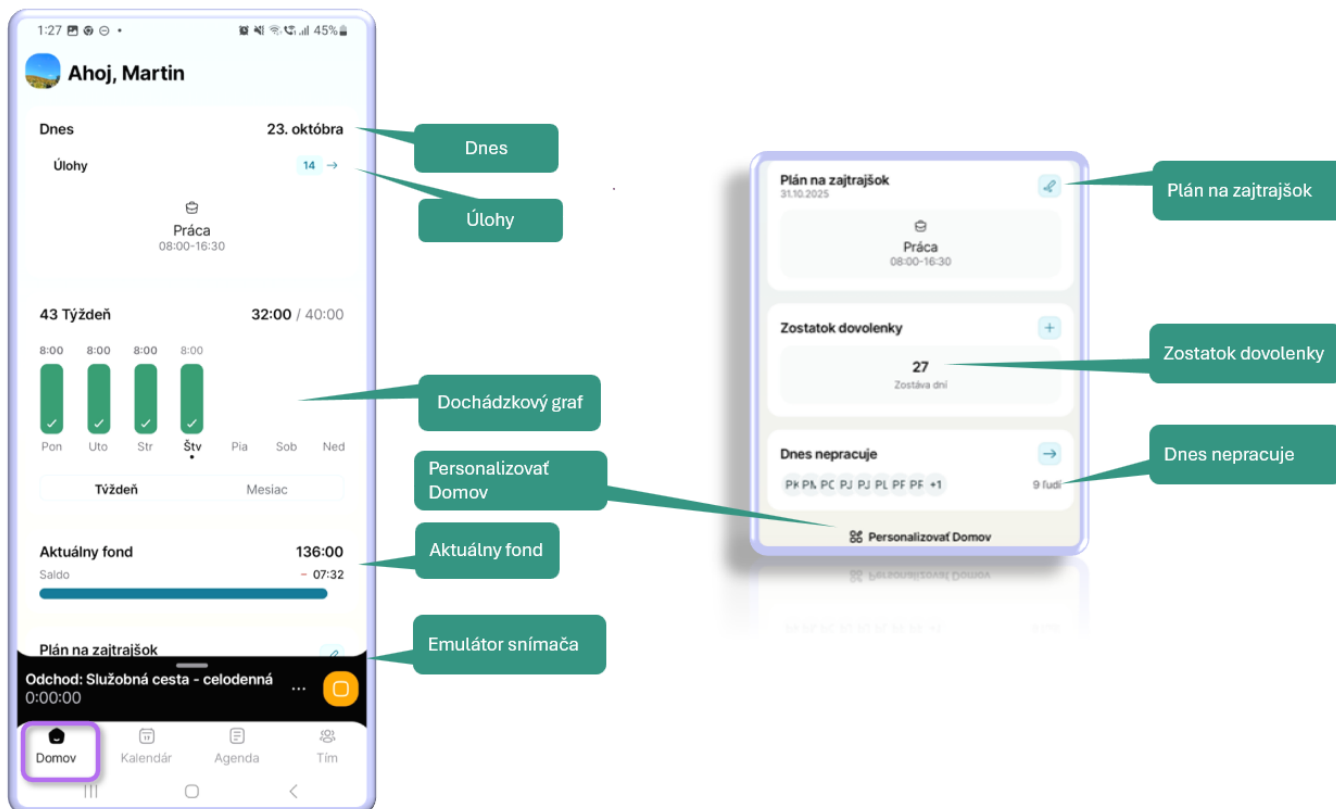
1:27 45%

Ahoj, Martin

Dnes 23. októbra

Úlohy 14 →

Práca
08:00-16:30

43 Týždeň 32:00 / 40:00

| 8:00 | 8:00 | 8:00 | 8:00 | | | |
|---|---|---|---|---|---|---|
| Pon | Uto | Str | Štv | Pia | Sob | Ned |

Týždeň Mesiac

Aktuálny fond 136:00
Saldo − 07:32

Plán na zajtrajšok

Odchod: Služobná cesta - celodenná
0:00:00 ...

Domov Kalendár Agenda Tím

Dnes

Úlohy

Dochádzkový graf

Personalizovať Domov

Aktuálny fond

Emulátor snímača

Plán na zajtrajšok
31.10.2025

Práca
08:00-16:30

Zostatok dovolenky

27
Zostáva dní

Dnes nepracuje

PK PM PC PJ PJ PL PF PF +1 9 ľudí

Personalizovať Domov

Plán na zajtrajšok

Zostatok dovolenky

Dnes nepracuje